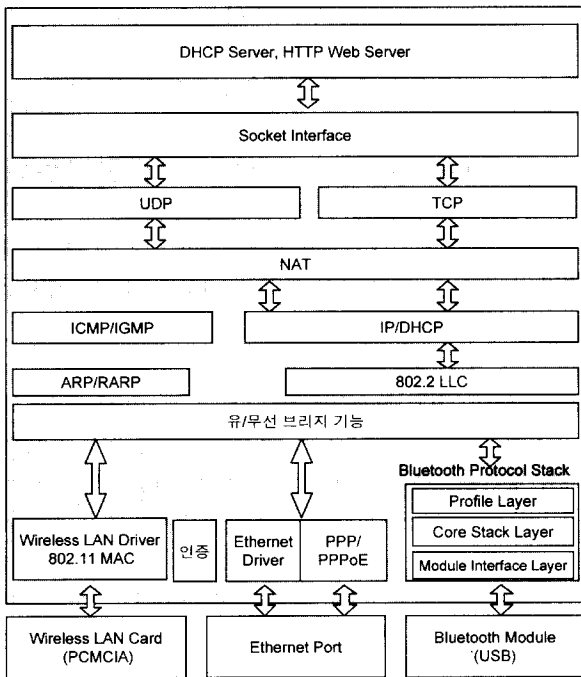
DHCP Server, HTTP Web Server

Socket Interface

UDP

TCP

NAT

ICMP/IGMP

IP/DHCP

ARP/RARP

802.2 LLC

유/무선 브리지 기능

Bluetooth Protocol Stack

Profile Layer

Core Stack Layer

Module Interface Layer

Wireless LAN Driver 802.11 MAC

인증

Ethernet Driver

PPP/ PPPoE

Wireless LAN Card (PCMCIA)

Ethernet Port

Bluetooth Module (USB)